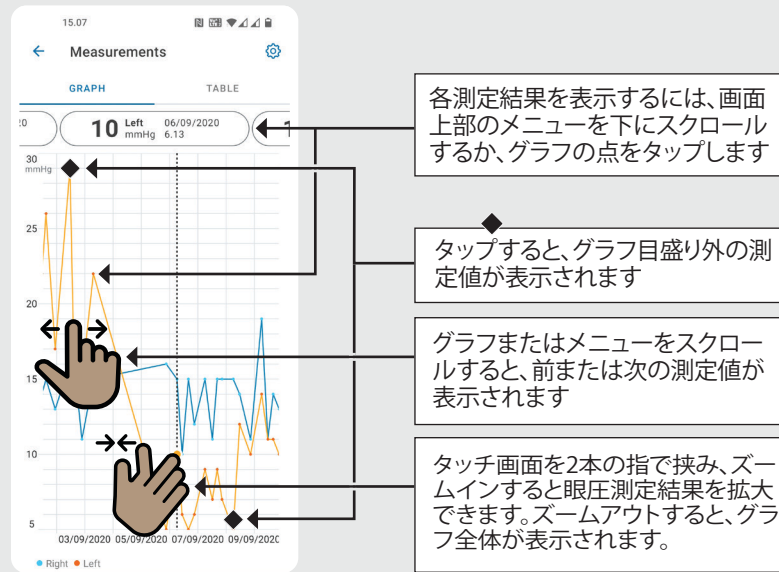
15.07

Measurements

GRAPH

TABLE

20

10 Left mmHg

06/09/2020 6.13

1

30 mmHg

25

20

15

10

5

03/09/2020

05/09/2020

07/09/2020

09/09/2020

• Right • Left

各測定結果を表示するには、画面上部のメニューを下にスクロールするか、グラフの点をタップします

タップすると、グラフ目盛り外の測定値が表示されます

グラフまたはメニューをスクロールすると、前または次の測定値が表示されます

タッチ画面を2本の指で挟み、ズームインすると眼圧測定結果を拡大できます。ズームアウトすると、グラフ全体が表示されます。